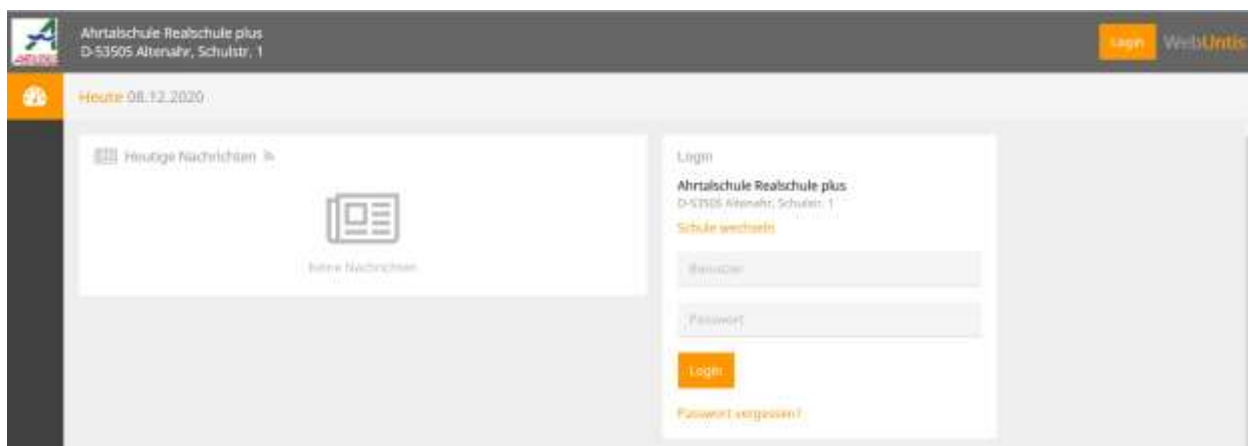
Ahrtalschule Realschule plus
D-53505 Altenahr, Schulstr. 1

Login WebUntis

Heute 08.12.2020

Heutige Nachrichten

keine Nachrichten

Login

Ahrtalschule Realschule plus
D-53505 Altenahr, Schulstr. 1

Schule wechseln

Benutzer

Passwort

Login

Passwort vergessen?